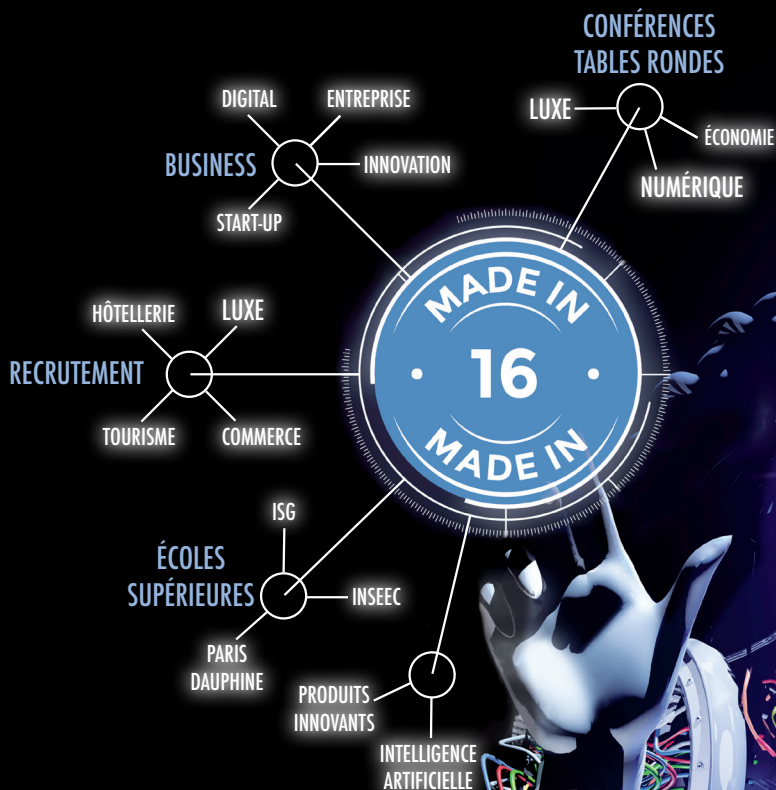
CONFÉRENCES
TABLES RONDES

LUXE

ÉCONOMIE

NUMÉRIQUE

DIGITAL

ENTREPRISE

BUSINESS

INNOVATION

START-UP

MADE IN
16
MADE IN

HÔTELLERIE

LUXE

RECRUTEMENT

TOURISME

COMMERCE

ISG

ÉCOLES
SUPÉRIEURES

INSEEC

PARIS
DAUPHINE

PRODUITS
INNOVANTS

INTELLIGENCE
ARTIFICIELLE